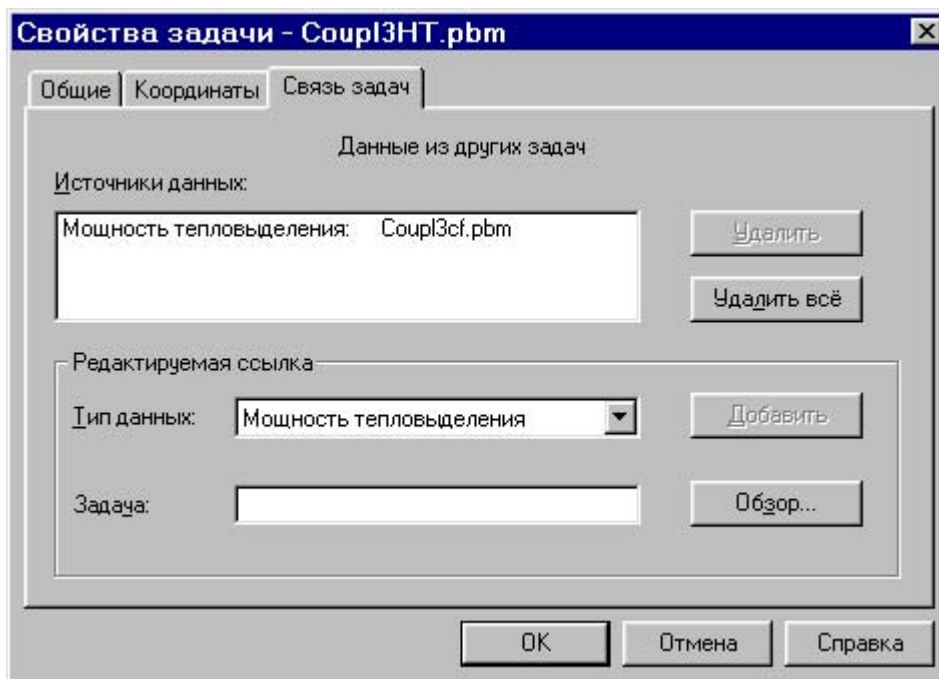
Свойства задачи - Coupl3HT.pbm

Общие | Координаты | Связь задач

Данные из других задач

Источники данных:

Мощность тепловыделения: Coupl3cf.pbm

Удалить

Удалить всё

Редактируемая ссылка

Тип данных: Мощность тепловыделения

Добавить

Задача:

Обзор...

OK

Отмена

Справка